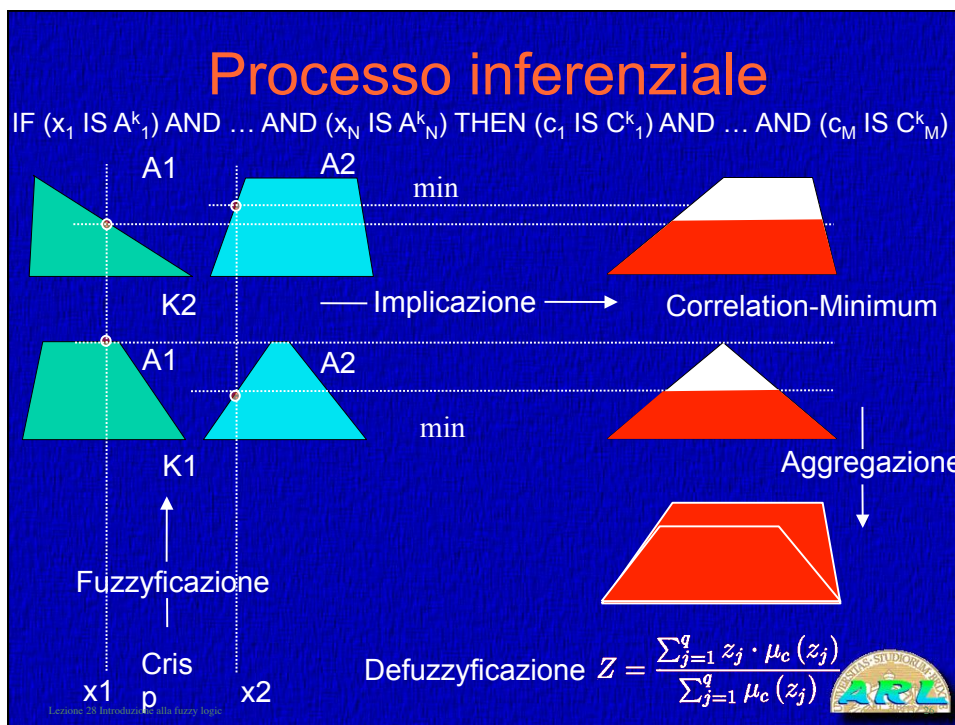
Processo inferenziale

IF ($x_1$ IS $A^k{}_1$) AND … AND ($x_N$ IS $A^k{}_N$) THEN ($c_1$ IS $C^k{}_1$) AND … AND ($c_M$ IS $C^k{}_M$)

A1

A2

min

K2

Implicazione

Correlation-Minimum

A1

A2

min

K1

Aggregazione

Fuzzyficazione

Cris p

x1

x2

Defuzzyficazione $Z = \frac{\sum_{j=1}^{q} z_j \cdot \mu_c(z_j)}{\sum_{j=1}^{q} \mu_c(z_j)}$

Lezione 28 Introduzione alla fuzzy logic

ARL